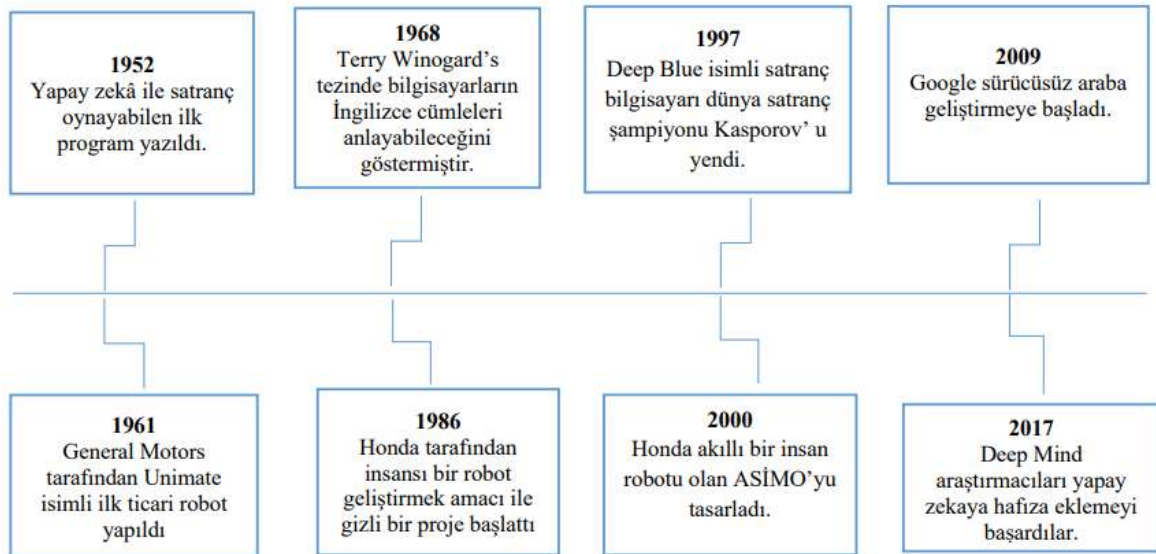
1952
Yapay zekâ ile satranç oynayabilen ilk program yazıldı.

1968
Terry Winogard's tezinde bilgisayarların İngilizce cümleleri anlayabileceğini göstermiştir.

1997
Deep Blue isimli satranç bilgisayarı dünya satranç şampiyonu Kasporov' u yendi.

2009
Google sürücüsüz araba geliştirmeye başladı.

1961
General Motors tarafından Unimate isimli ilk ticari robot yapıldı

1986
Honda tarafından insansı bir robot geliştirmek amacı ile gizli bir proje başlattı

2000
Honda akıllı bir insan robotu olan ASİMO'yu tasarladı.

2017
Deep Mind araştırmacıları yapay zekaya hafıza eklemeyi başardılar.